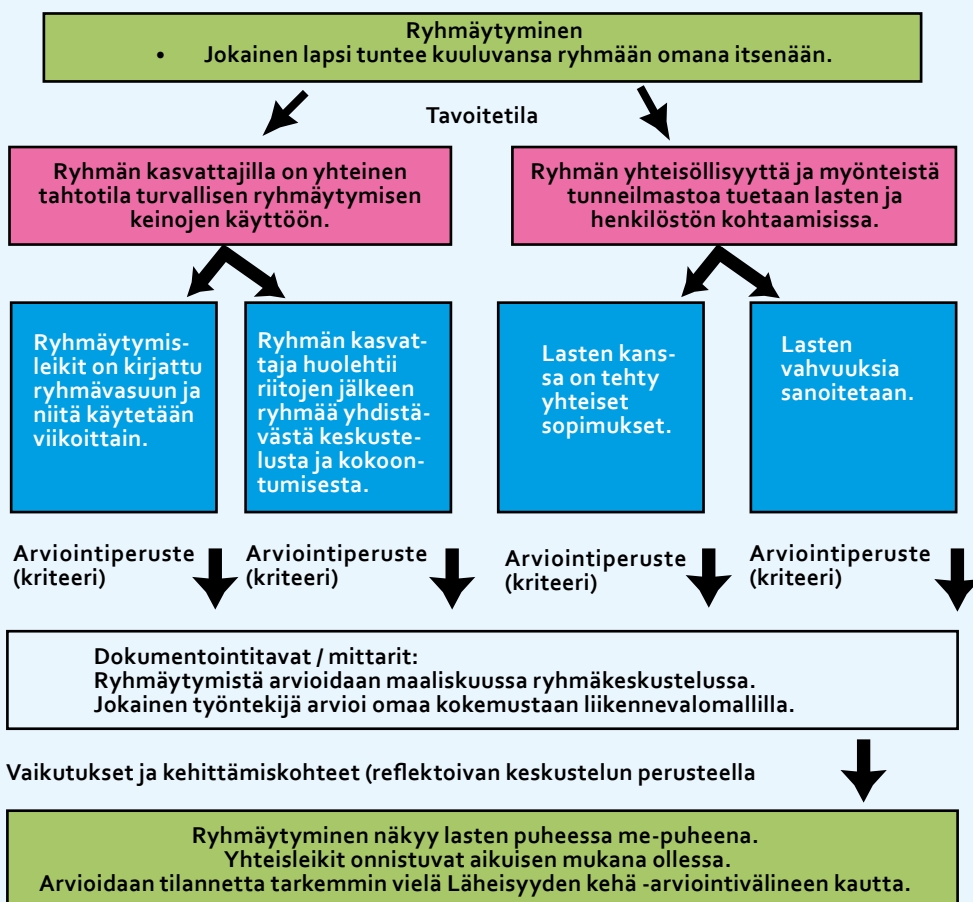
Ryhmäytyminen
• Jokainen lapsi tuntee kuuluvansa ryhmään omana itsenään.

Tavoitetila

Ryhmän kasvattajilla on yhteinen tahtotila turvallisen ryhmäytymisen keinojen käyttöön.

Ryhmän yhteisöllisyyttä ja myönteistä tunneilmastoa tuetaan lasten ja henkilöstön kohtaamisissa.

Ryhmäytymisleikit on kirjattu ryhmävasuun ja niitä käytetään viikoittain.

Ryhmän kasvattaja huolehtii riitojen jälkeen ryhmää yhdistävästä keskustelusta ja kokoontumisesta.

Lasten kanssa on tehty yhteiset sopimukset.

Lasten vahvuuksia sanoitetaan.

Arviointiperuste (kriteeri)

Arviointiperuste (kriteeri)

Arviointiperuste (kriteeri)

Arviointiperuste (kriteeri)

Dokumentointitavat / mittarit:
Ryhmäytymistä arvioidaan maaliskuussa ryhmäkeskustelussa.
Jokainen työntekijä arvioi omaa kokemustaan liikennevalomallilla.

Vaikutukset ja kehittämiskohteet (reflektoivan keskustelun perusteella

Ryhmäytyminen näkyy lasten puheessa me-puheena.
Yhteisleikit onnistuvat aikuisen mukana ollessa.
Arvioidaan tilannetta tarkemmin vielä Läheisyyden kehä -arviointivälineen kautta.